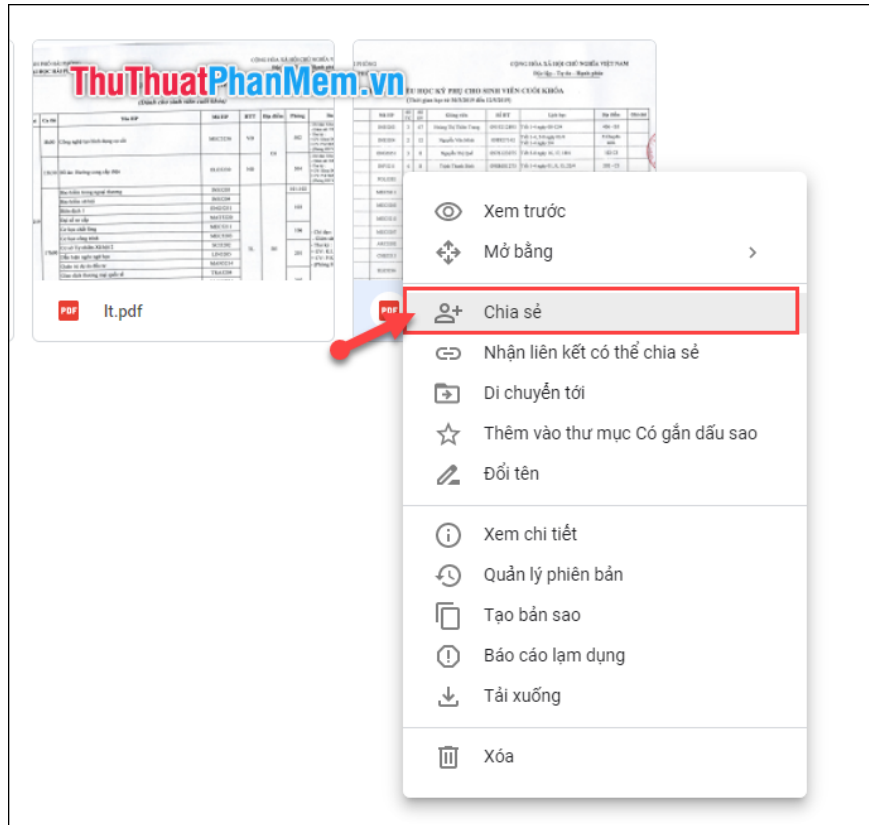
ThuThuatPhanMem.vn

PDF lt.pdf

PDF

Xem trước
Mở bằng
Chia sẻ
Nhận liên kết có thể chia sẻ
Di chuyển tới
Thêm vào thư mục Có gắn dấu sao
Đổi tên
Xem chi tiết
Quản lý phiên bản
Tạo bản sao
Báo cáo lạm dụng
Tải xuống
Xóa